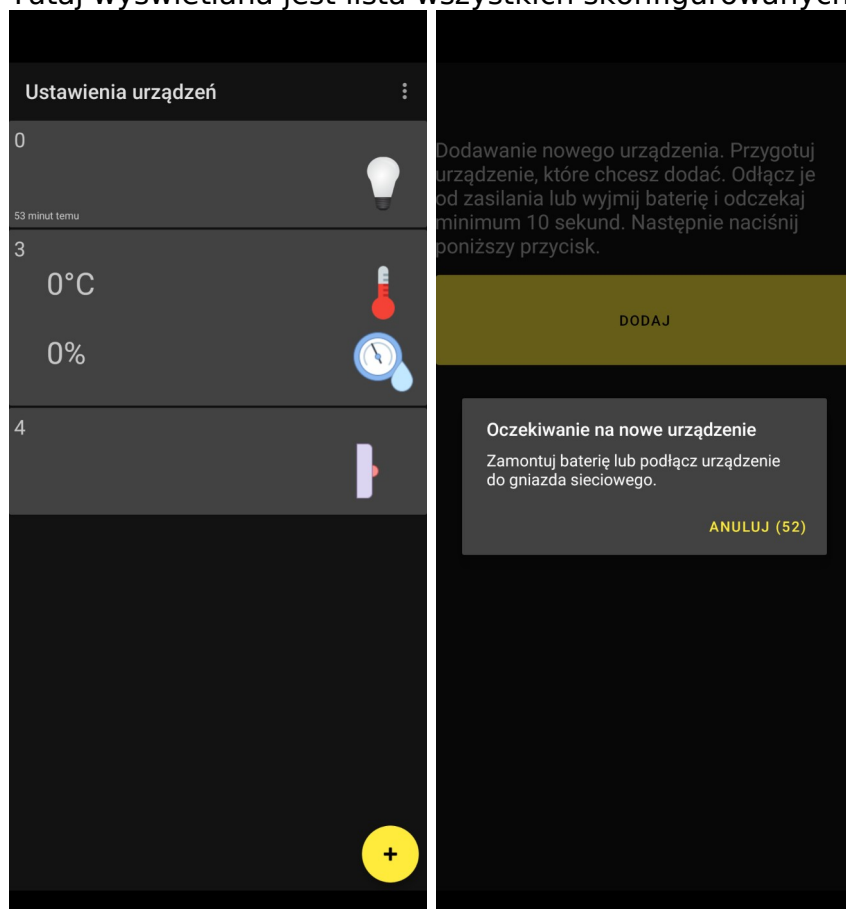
Tutaj wyświetlana jest lista wszystkich skonfigurowanych

Ustawienia urządzeń

0

53 minut temu

3

0°C

0%

4

+

Dodawanie nowego urządzenia. Przygotuj urządzenie, które chcesz dodać. Odłącz je od zasilania lub wyjmij baterię i odczekaj minimum 10 sekund. Następnie naciśnij poniższy przycisk.

DODAJ

Oczekiwanie na nowe urządzenie

Zamontuj baterię lub podłącz urządzenie do gniazda sieciowego.

ANULUJ (52)